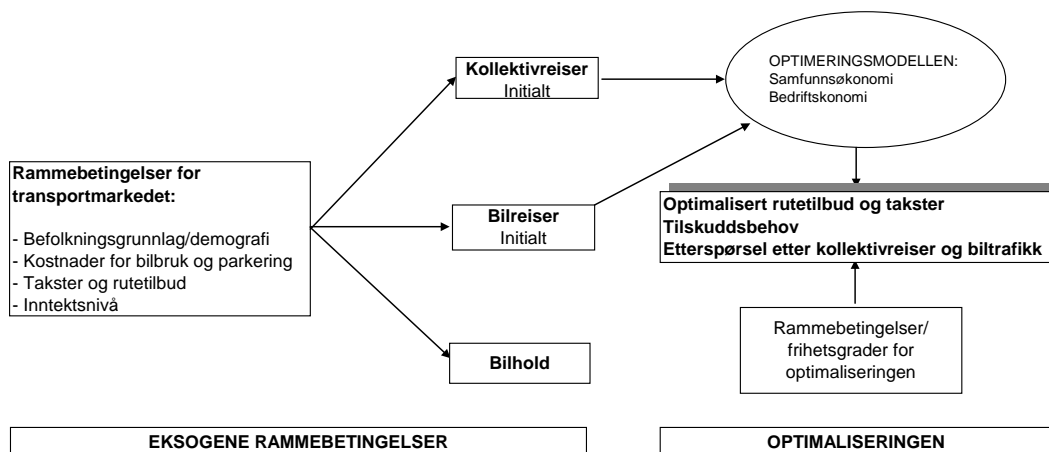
Kollektivreiser
Initialt

OPTIMERINGSMODELLEN:
Samfunnsøkonomi
Bedriftskonomi

Rammebetingelser for transportmarkedet:

- Befolkningsgrunnlag/demografi
- Kostnader for bilbruk og parkering
- Takster og rutetilbud
- Inntektsnivå

Bilreiser
Initialt

Optimalisert rutetilbud og takster
Tilskuddsbehov
Etterspørsel etter kollektivreiser og biltrafikk

Rammebetingelser/ frihetsgrader for optimaliseringen

Bilhold

EKSOGENE RAMMEBETINGELSER

OPTIMALISERINGEN